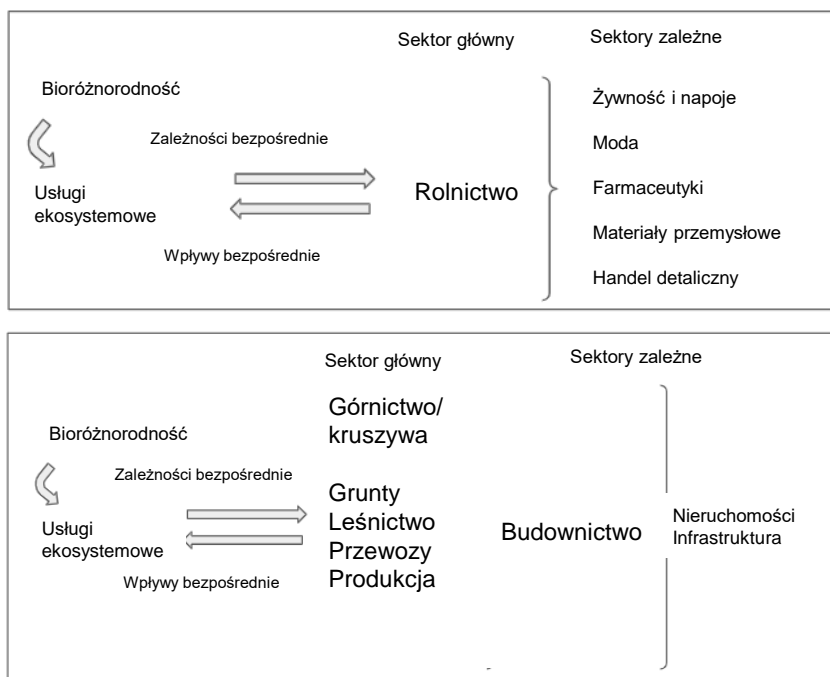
Sektor główny

Sektory zależne

Bioróżnorodność

Zależności bezpośrednie

Usługi ekosystemowe

Wpływy bezpośrednie

Rolnictwo

Żywność i napoje

Moda

Farmaceutyki

Materiały przemysłowe

Handel detaliczny

Sektor główny

Sektory zależne

Bioróżnorodność

Zależności bezpośrednie

Usługi ekosystemowe

Wpływy bezpośrednie

Górnictwo/ kruszywa

Grunty
Leśnictwo
Przewozy
Produkcja

Budownictwo

Nieruchomości
Infrastruktura